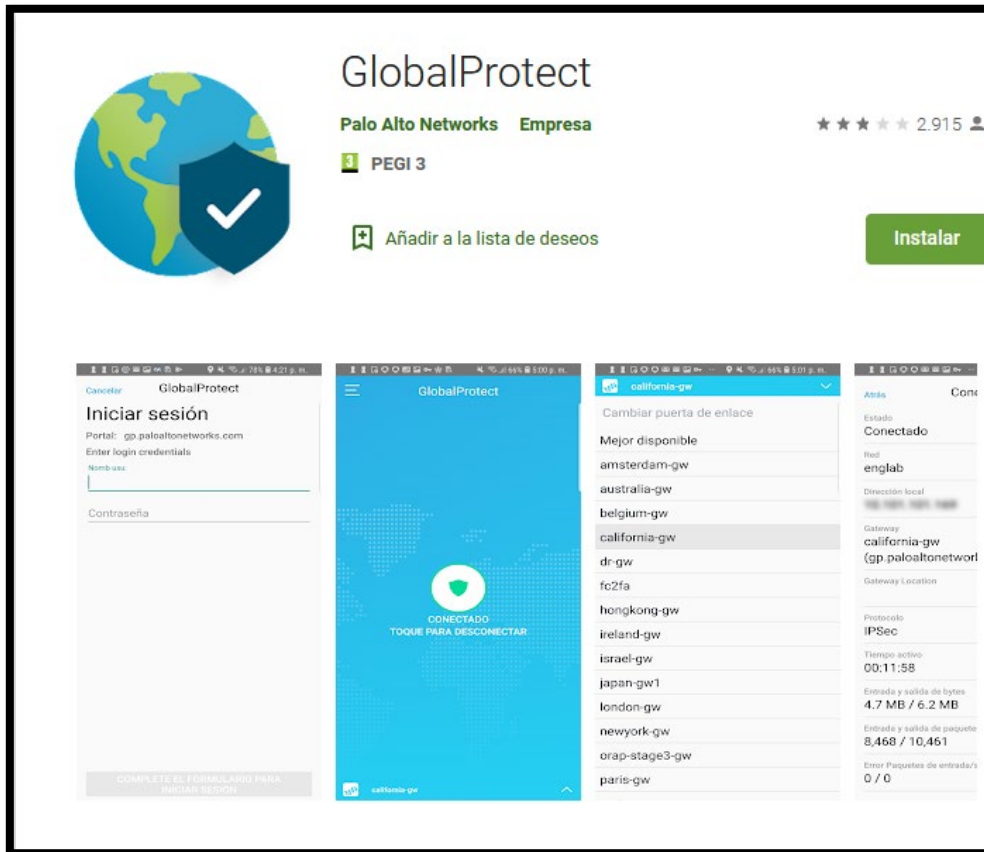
GlobalProtect

Palo Alto Networks Empresa

★★★★★ 2.915

3 PEGI 3

Añadir a la lista de deseos

Instalar

Cancelar GlobalProtect

Iniciar sesión

Portal: gp.paloaltonetworks.com

Enter login credentials

Nomb usu

Contraseña

COMPLETE EL FORMULARIO PARA INICIAR SESIÓN

GlobalProtect

CONECTADO
TOQUE PARA DESCONECTAR

california-gw

california-gw

Cambiar puerta de enlace

Mejor disponible

amsterdam-gw

australia-gw

belgium-gw

california-gw

dr-gw

fc2fa

hongkong-gw

ireland-gw

israel-gw

japan-gw1

london-gw

newyork-gw

orap-stage3-gw

paris-gw

Atrás Con

Estado
Conectado

Red
englab

Dirección local
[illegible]

Gateway
california-gw (gp.paloaltonetworl

Gateway Location

Protocolo
IPSec

Tiempo activo
00:11:58

Entrada y salida de bytes
4.7 MB / 6.2 MB

Entrada y salida de paquete
8,468 / 10,461

Error Paquetes de entrada/
0 / 0